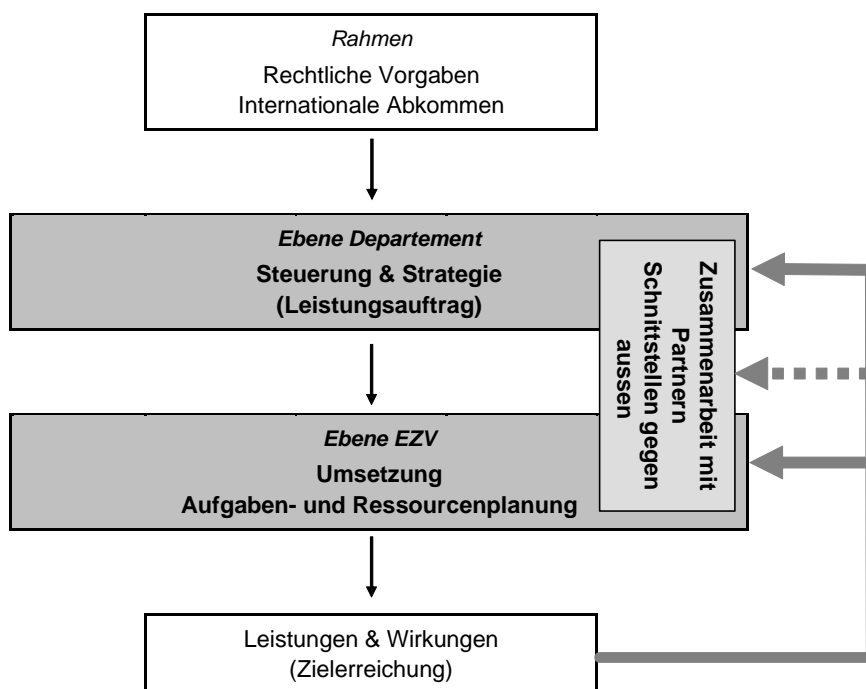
Rahmen
Rechtliche Vorgaben
Internationale Abkommen

Ebene Departement
Steuerung & Strategie
(Leistungsauftrag)

Zusammenarbeit mit Partnern
Schnittstellen gegen aussen

Ebene EZV
Umsetzung
Aufgaben- und Ressourcenplanung

Leistungen & Wirkungen
(Zielerreichung)